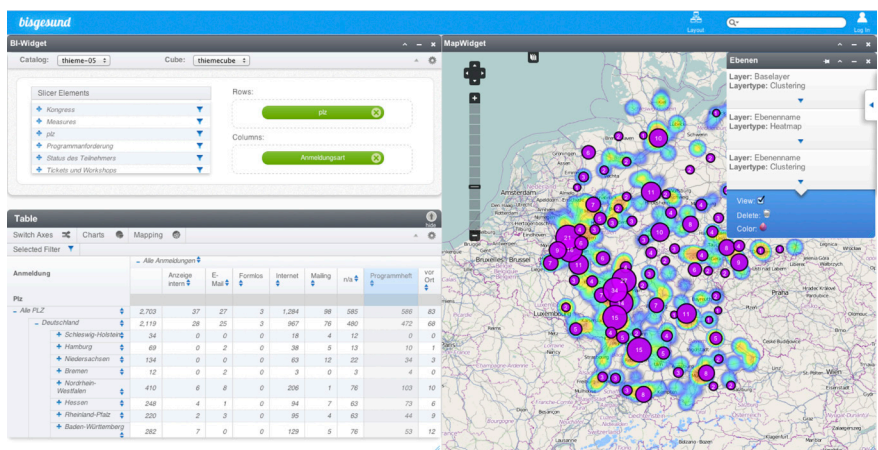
bisgesund

Layout

Log In

BI-Widget

Catalog: thieme-05

Cube: thiemecube

Slicer Elements

Kongress

Measures

plz

Programmanforderung

Status des Teilnehmers

Tickets und Workshops

Rows:

plz

Columns:

Anmeldungsart

Table

hide

Switch Axes

Charts

Mapping

Selected Filter

Alle Anmeldungen

Anmeldung

| | Anzeige intern | E-Mail | Formlos | Internet | Mailing | n/a | Programmheft | vor Ort |
|---|---|---|---|---|---|---|---|---|
| Plz | | | | | | | | |
| Alle PLZ | 2,703 | 37 | 27 | 3 | 1,284 | 98 | 585 | 566 | 83 |
| Deutschland | 2,119 | 28 | 25 | 3 | 967 | 76 | 480 | 472 | 68 |
| Schleswig-Holstein | 34 | 0 | 0 | 0 | 18 | 4 | 12 | 0 | 0 |
| Hamburg | 69 | 0 | 2 | 0 | 38 | 5 | 13 | 10 | 1 |
| Niedersachsen | 134 | 0 | 0 | 0 | 63 | 12 | 22 | 34 | 3 |
| Bremen | 12 | 0 | 2 | 0 | 3 | 0 | 3 | 4 | 0 |
| Nordrhein-Westfalen | 410 | 6 | 8 | 0 | 206 | 1 | 76 | 103 | 10 |
| Hessen | 248 | 4 | 1 | 0 | 94 | 7 | 63 | 73 | 6 |
| Rheinland-Pfalz | 220 | 2 | 3 | 0 | 95 | 4 | 63 | 44 | 9 |
| Baden-Württemberg | 282 | 7 | 0 | 0 | 129 | 5 | 76 | 53 | 12 |

MapWidget

Ebenen

Layer: Baselayer
Layertype: Clustering

Layer: Ebenenname
Layertype: Heatmap

Layer: Ebenenname
Layertype: Clustering

View:
Delete:
Color:

Amsterdam

Bruxelles Brussel

Luxembourg

Praha

Brugge

15

34

11

10

16

7

6

8

5

4

3

2